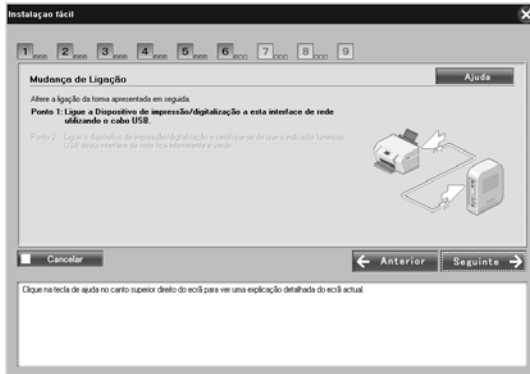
Instalaçao fácil

1 2 3 4 5 6 7 8 9

Mudança de Ligação

Ajuda

Altere a ligação da forma apresentada em seguida.

Ponto 1: Ligue o Dispositivo de impressão/digitalização a esta interface de rede utilizando o cabo USB.

Ponto 2: Ligue o dispositivo de impressão/digitalização e certifique-se de que o indicador luminoso USB desta interface de rede fica intermitente e verde.

Cancelar

Anterior

Seguinte

Clique na tecla de ajuda no canto superior direito do ecrã para ver uma explicação detalhada do ecrã actual.